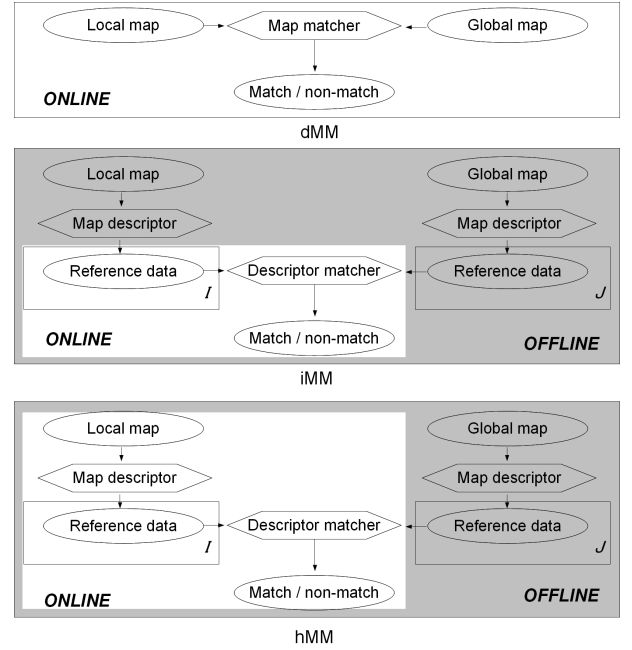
Local map

Map matcher

Global map

Match / non-match

ONLINE

dMM

Local map

Global map

Map descriptor

Map descriptor

Reference data

Descriptor matcher

Reference data

$I$

$J$

ONLINE

Match / non-match

OFFLINE

iMM

Local map

Global map

Map descriptor

Map descriptor

Reference data

Descriptor matcher

Reference data

$I$

$J$

ONLINE

Match / non-match

OFFLINE

hMM